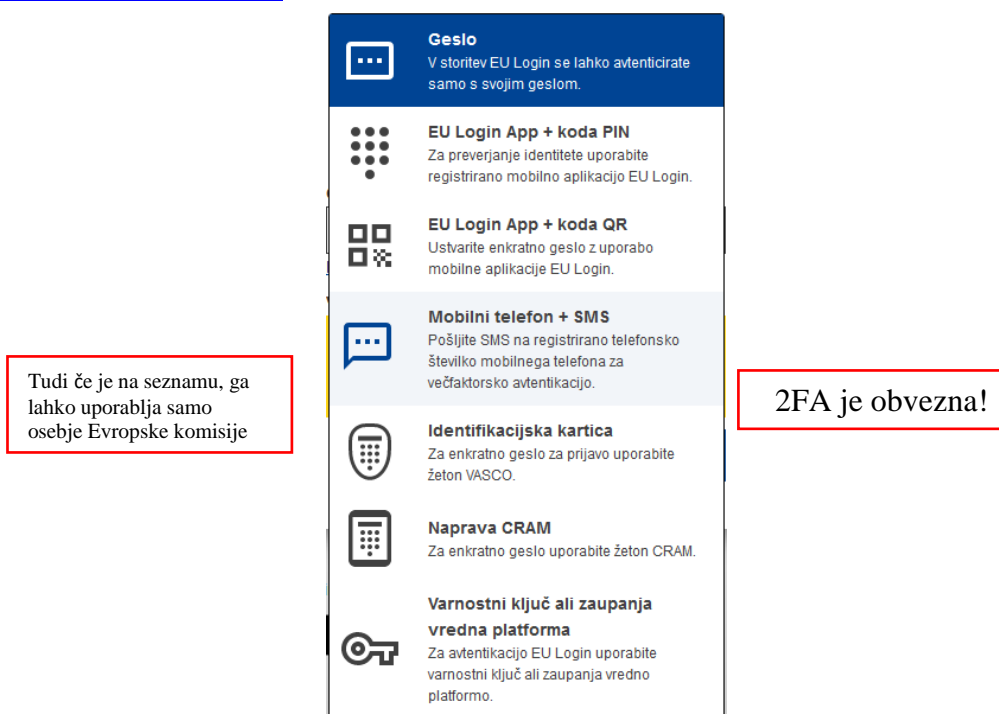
Geslo
V storitev EU Login se lahko avtenticirate samo s svojim geslom.

EU Login App + koda PIN
Za preverjanje identitete uporabite registrirano mobilno aplikacijo EU Login.

EU Login App + koda QR
Ustvarite enkratno geslo z uporabo mobilne aplikacije EU Login.

Mobilni telefon + SMS
Pošljite SMS na registrirano telefonsko številko mobilnega telefona za večfaktorsko avtentikacijo.

Tudi če je na seznamu, ga lahko uporablja samo osebje Evropske komisije

2FA je obvezna!

Identifikacijska kartica
Za enkratno geslo za prijavo uporabite žeton VASCO.

Naprava CRAM
Za enkratno geslo uporabite žeton CRAM.

Varnostni ključ ali zaupanja vredna platforma
Za avtentikacijo EU Login uporabite varnostni ključ ali zaupanja vredno platformo.